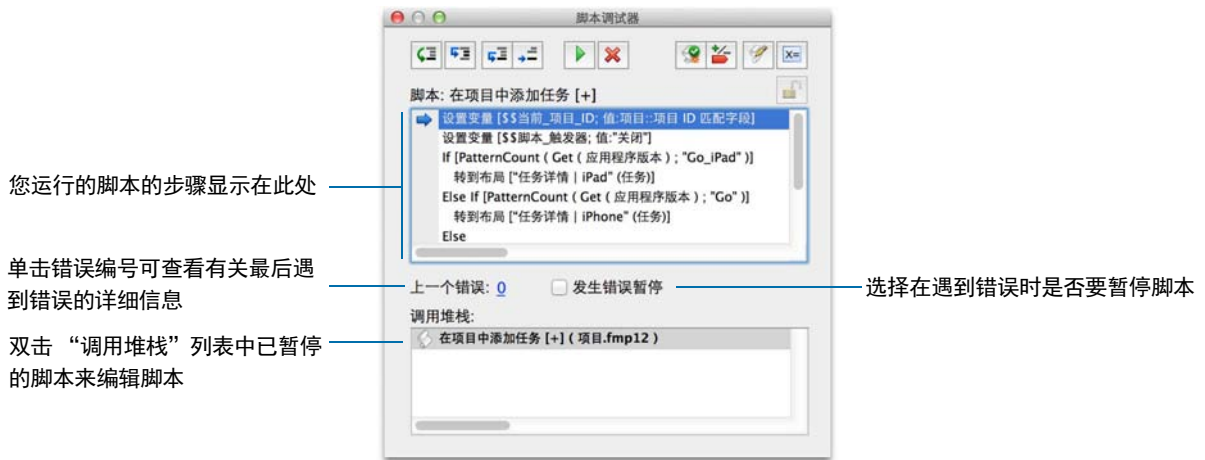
脚本调试器

脚本: 在项目中添加任务 [+]

设置变量 [$$当前_项目_ID; 值:项目::项目 ID 匹配字段]
设置变量 [$$脚本_触发器; 值:"关闭"]
If [PatternCount ( Get ( 应用程序版本 ) ; "Go_iPad" )]
转到布局 ["任务详情 | iPad" (任务)]
Else If [PatternCount ( Get ( 应用程序版本 ) ; "Go" )]
转到布局 ["任务详情 | iPhone" (任务)]
Else

您运行的脚本的步骤显示在此处

单击错误编号可查看有关最后遇到错误的详细信息

上一个错误: 0

发生错误暂停

选择在遇到错误时是否要暂停脚本

调用堆栈:

在项目中添加任务 [+] ( 项目.fmp12 )

双击 “调用堆栈”列表中已暂停的脚本来编辑脚本